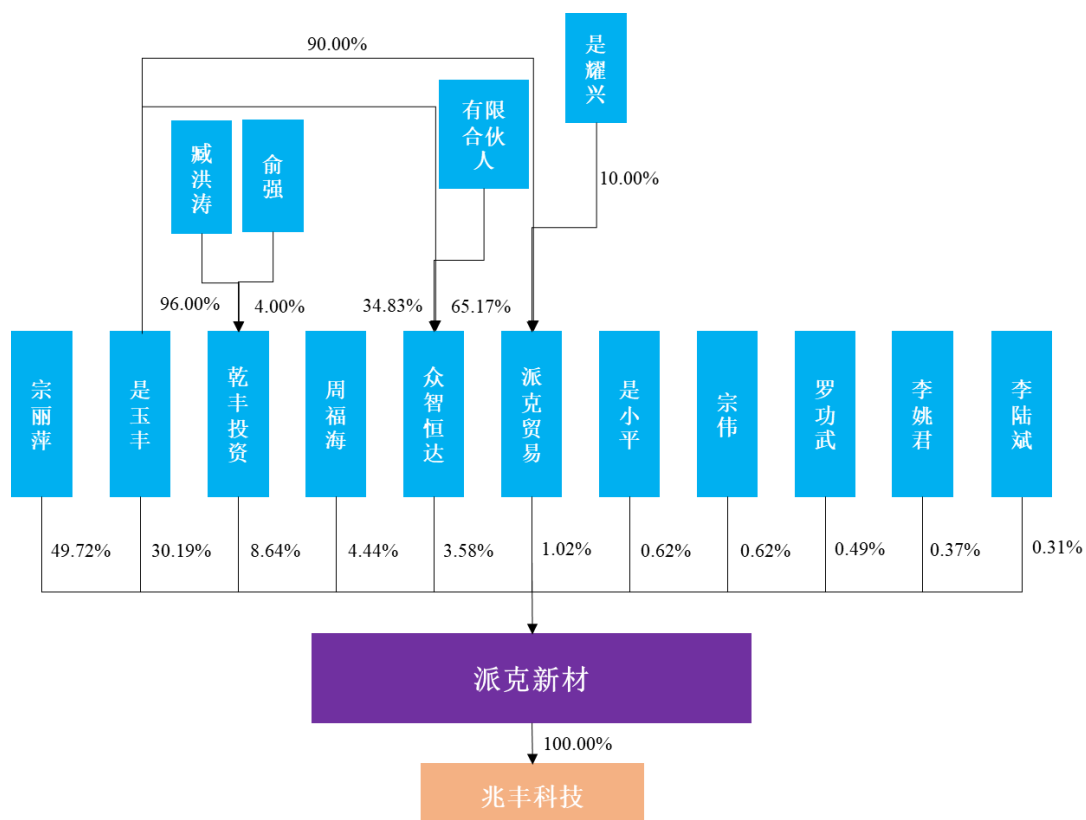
90.00%

是耀兴

有限合伙人

臧洪涛

俞强

10.00%

96.00%

4.00%

34.83%

65.17%

宗丽萍

是玉丰

乾丰投资

周福海

众智恒达

派克贸易

是小平

宗伟

罗功武

李姚君

李陆斌

49.72%

30.19%

8.64%

4.44%

3.58%

1.02%

0.62%

0.62%

0.49%

0.37%

0.31%

派克新材

100.00%

兆丰科技